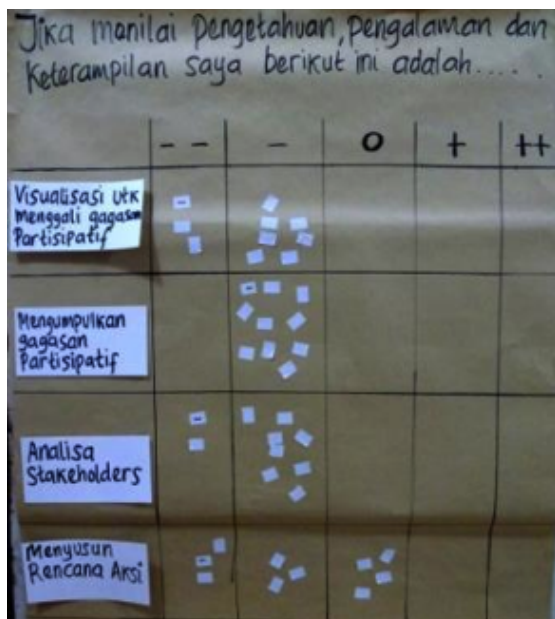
Jika menilai Pengetahuan, Pengalaman dan Keterampilan saya berikut ini adalah.....

| | - - | - | 0 | + | ++ |
|---|---|---|---|---|---|
| Visualisasi utk menggali gagasan Partisipatif | | | | | |
| Mengumpulkan gagasan Partisipatif | | | | | |
| Analisa Stakeholders | | | | | |
| Menyusun Rencana Aksi | | | | | |